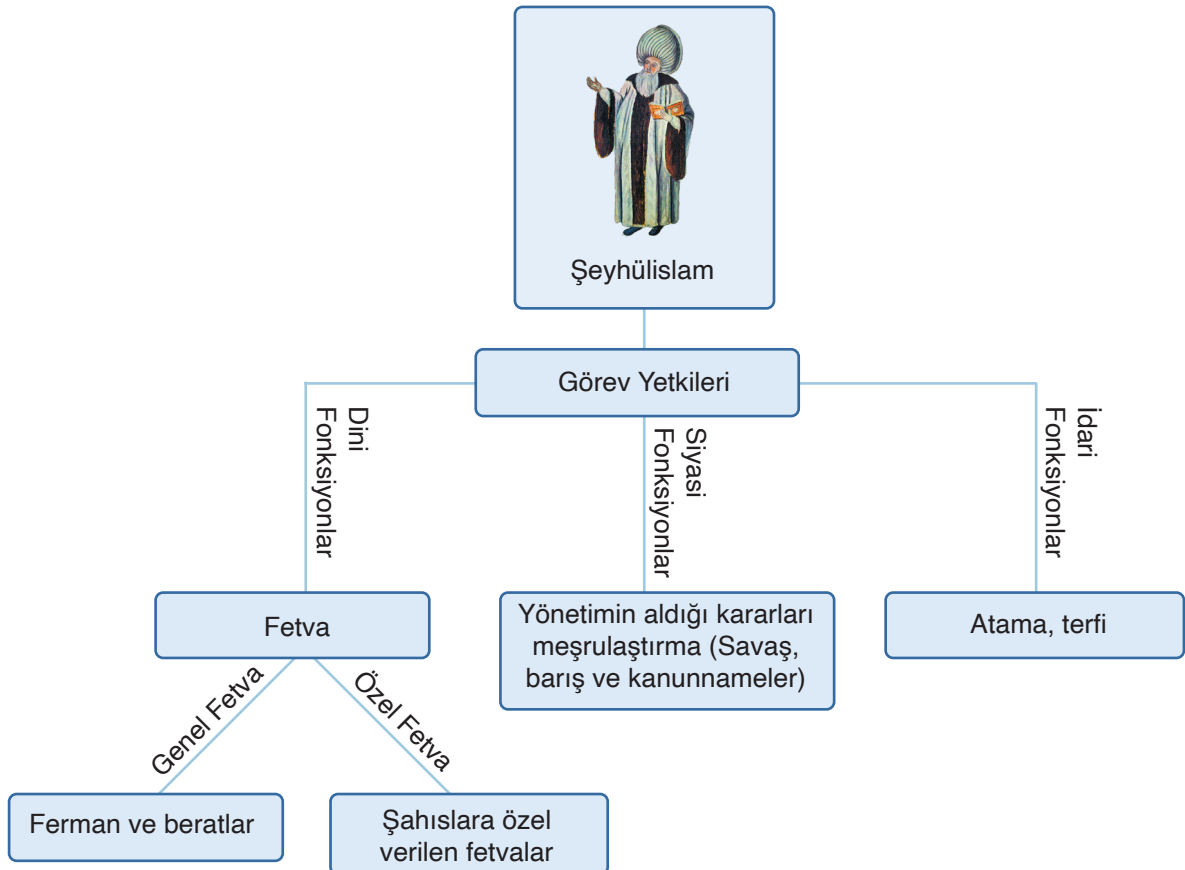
Şeyhülislam

Görev Yetkileri

Dini Fonksiyonlar

Siyasi Fonksiyonlar

İdari Fonksiyonlar

Fetva

Yönetimin aldığı kararları meşrulaştırma (Savaş, barış ve kanunnameler)

Atama, terfi

Genel Fetva

Özel Fetva

Ferman ve beratlar

Şahıslara özel verilen fetvalar